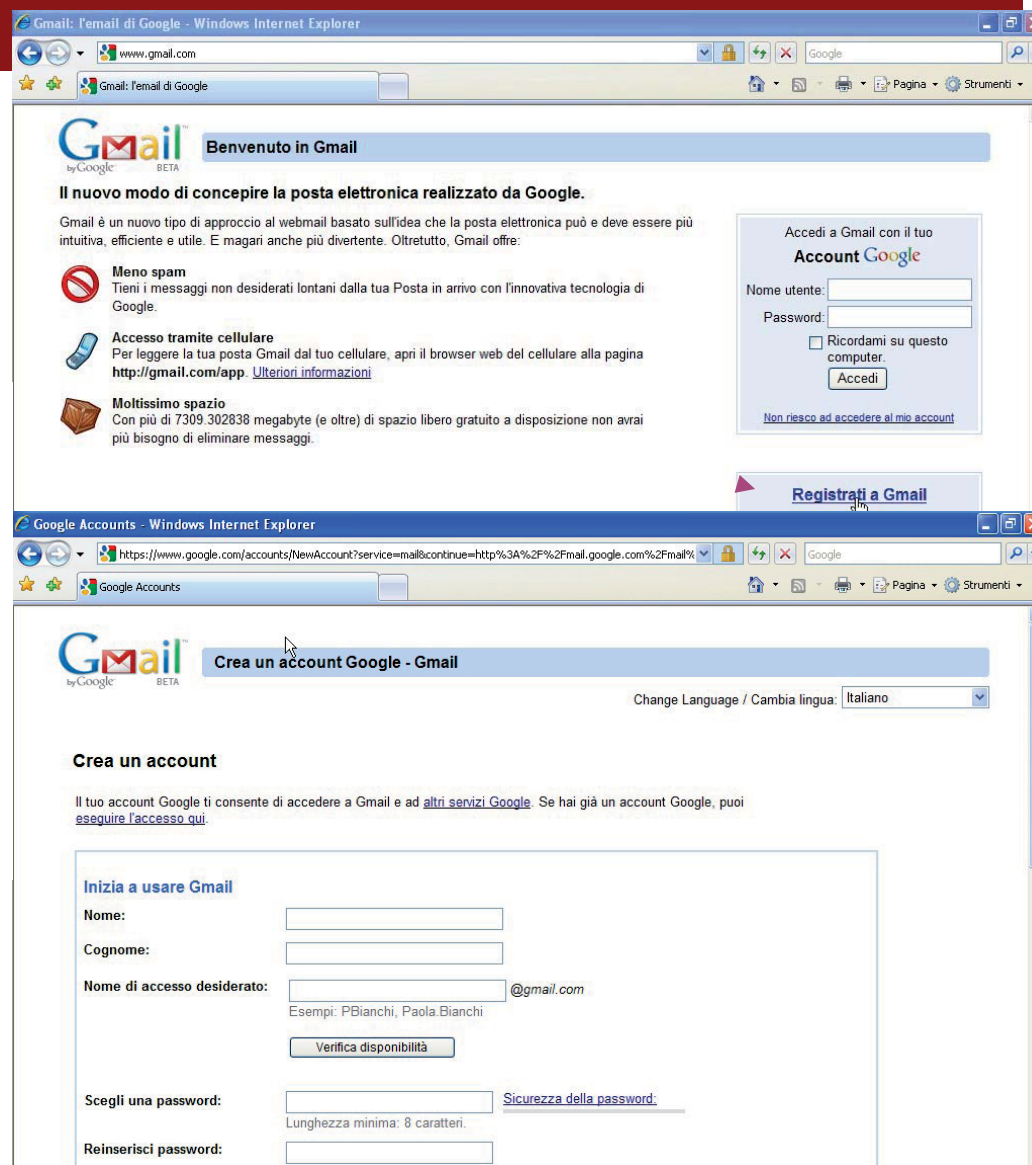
Gmail: l'email di Google - Windows Internet Explorer

www.gmail.com

Google

Gmail: l'email di Google

Pagina ▾ Strumenti ▾

Gmail by Google BETA

Benvenuto in Gmail

Il nuovo modo di concepire la posta elettronica realizzato da Google.

Gmail è un nuovo tipo di approccio al webmail basato sull'idea che la posta elettronica può e deve essere più intuitiva, efficiente e utile. E magari anche più divertente. Oltretutto, Gmail offre:

Meno spam
Tieni i messaggi non desiderati lontani dalla tua Posta in arrivo con l'innovativa tecnologia di Google.

Accesso tramite cellulare
Per leggere la tua posta Gmail dal tuo cellulare, apri il browser web del cellulare alla pagina **http://gmail.com/app**. Ulteriori informazioni

Moltissimo spazio
Con più di 7309.302838 megabyte (e oltre) di spazio libero gratuito a disposizione non avrai più bisogno di eliminare messaggi.

Accedi a Gmail con il tuo
Account Google

Nome utente:

Password:

Ricordami su questo computer.

Accedi

Non riesco ad accedere al mio account

Registrati a Gmail

Google Accounts - Windows Internet Explorer

https://www.google.com/accounts/NewAccount?service=mail&continue=http%3A%2F%2Fmail.google.com%2Fmail%

Google

Google Accounts

Pagina ▾ Strumenti ▾

Gmail by Google BETA

Crea un account Google - Gmail

Change Language / Cambia lingua: Italiano

Crea un account

Il tuo account Google ti consente di accedere a Gmail e ad altri servizi Google. Se hai già un account Google, puoi eseguire l'accesso qui.

Inizia a usare Gmail

Nome:

Cognome:

Nome di accesso desiderato: @gmail.com

Esempi: PBianchi, Paola.Bianchi

Verifica disponibilità

Scegli una password:

Sicurezza della password:

Lunghezza minima: 8 caratteri.

Reinserisci password: